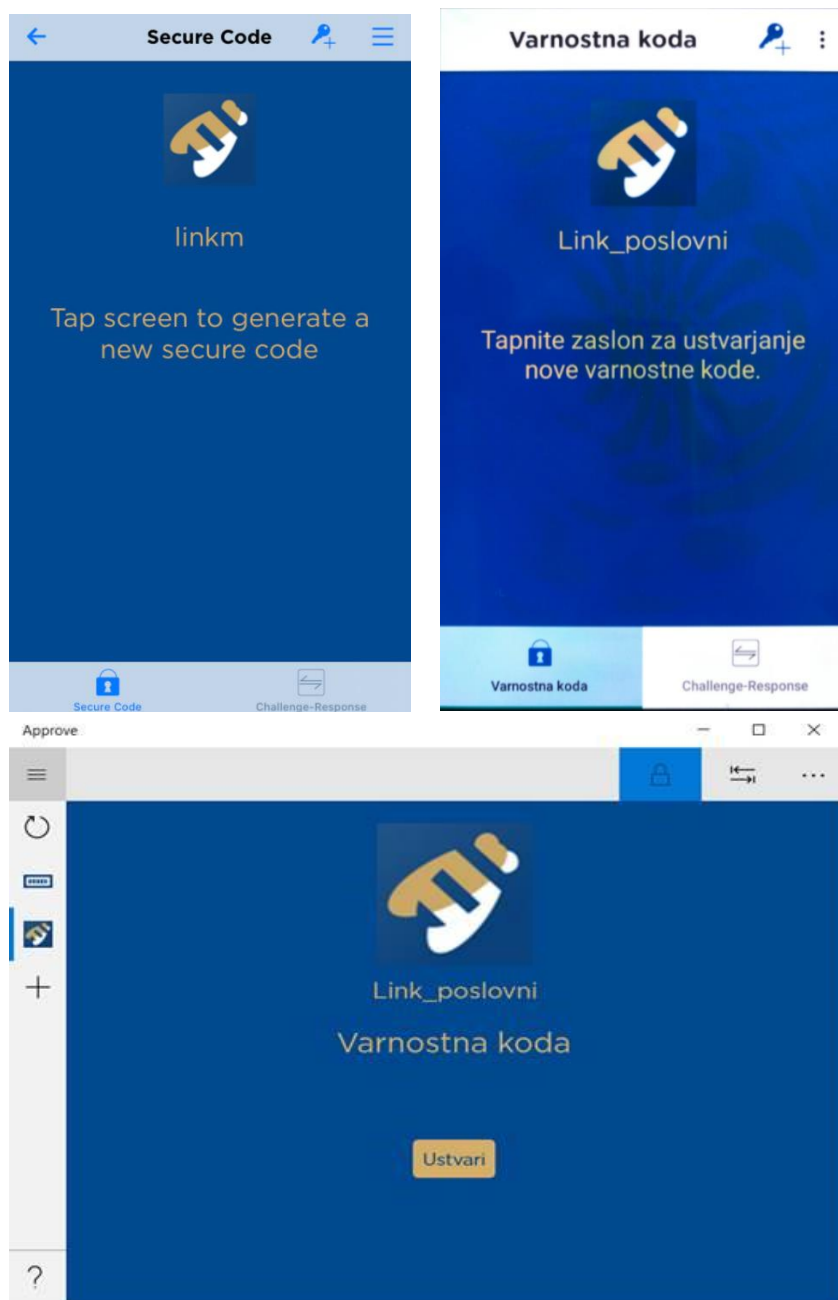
Secure Code

linkm

Tap screen to generate a new secure code

Secure Code
Challenge-Response

Varnostna koda

Link_poslovni

Tapnite zaslon za ustvarjanje nove varnostne kode.

Varnostna koda
Challenge-Response

Approve

Link_poslovni

Varnostna koda

Ustvari

?